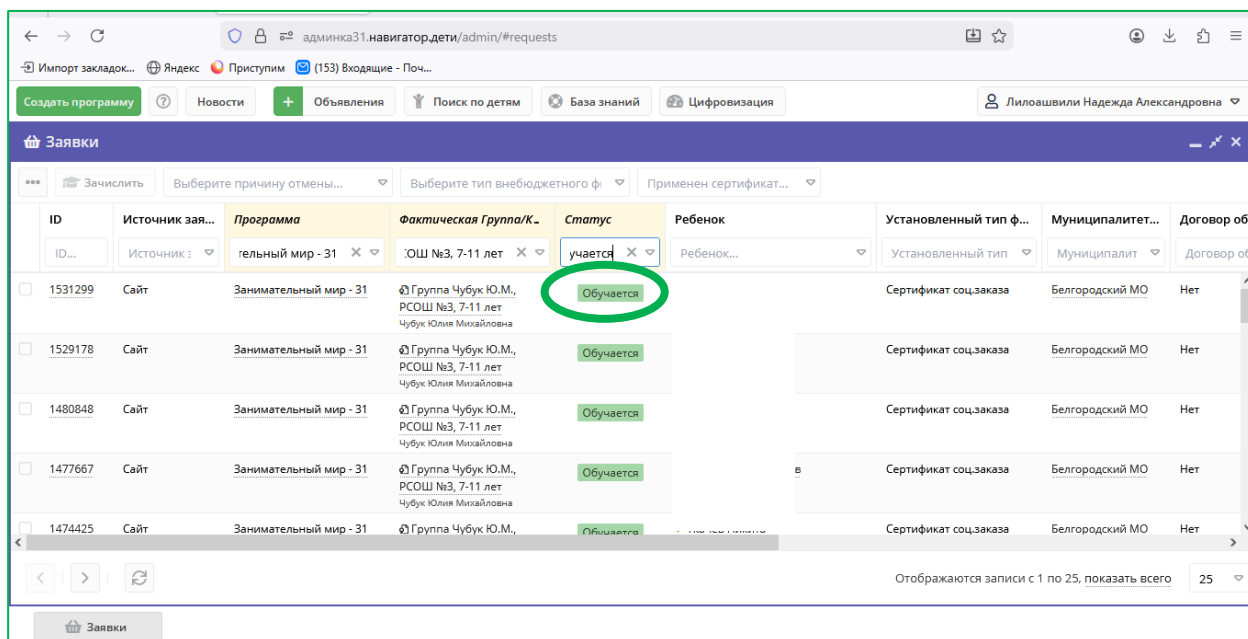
админка31.навигатор.дети/admin/#requests

Импорт закладок... Яндекс Приступим (153) Входящие - Поч...

Создать программу Новости + Объявления Поиск по детям База знаний Цифровизация Лилоашвили Надежда Александровна

Заявки

Зачислить Выберите причину отмены... Выберите тип внебюджетного ф Применен сертификат...

| ID | Источник зая... | Программа | Фактическая Группа/К... | Статус | Ребенок | Установленный тип ф... | Муниципалитет... | Договор об |
|---|---|---|---|---|---|---|---|---|
| ID... | Источник з | тельный мир - 31 | ОШ №3, 7-11 лет | учается | Ребенок... | Установленный тип | Муниципалит | Договор об |
| 1531299 | Сайт | Занимательный мир - 31 | Группа Чубук Ю.М., РСОШ №3, 7-11 лет Чубук Юлия Михайловна | Обучается | | Сертификат соц.заказа | Белгородский МО | Нет |
| 1529178 | Сайт | Занимательный мир - 31 | Группа Чубук Ю.М., РСОШ №3, 7-11 лет Чубук Юлия Михайловна | Обучается | | Сертификат соц.заказа | Белгородский МО | Нет |
| 1480848 | Сайт | Занимательный мир - 31 | Группа Чубук Ю.М., РСОШ №3, 7-11 лет Чубук Юлия Михайловна | Обучается | | Сертификат соц.заказа | Белгородский МО | Нет |
| 1477667 | Сайт | Занимательный мир - 31 | Группа Чубук Ю.М., РСОШ №3, 7-11 лет Чубук Юлия Михайловна | Обучается | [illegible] | Сертификат соц.заказа | Белгородский МО | Нет |
| 1474425 | Сайт | Занимательный мир - 31 | Группа Чубук Ю.М., | Обучается | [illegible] | Сертификат соц.заказа | Белгородский МО | Нет |

Отображаются записи с 1 по 25, показать всего 25

Заявки